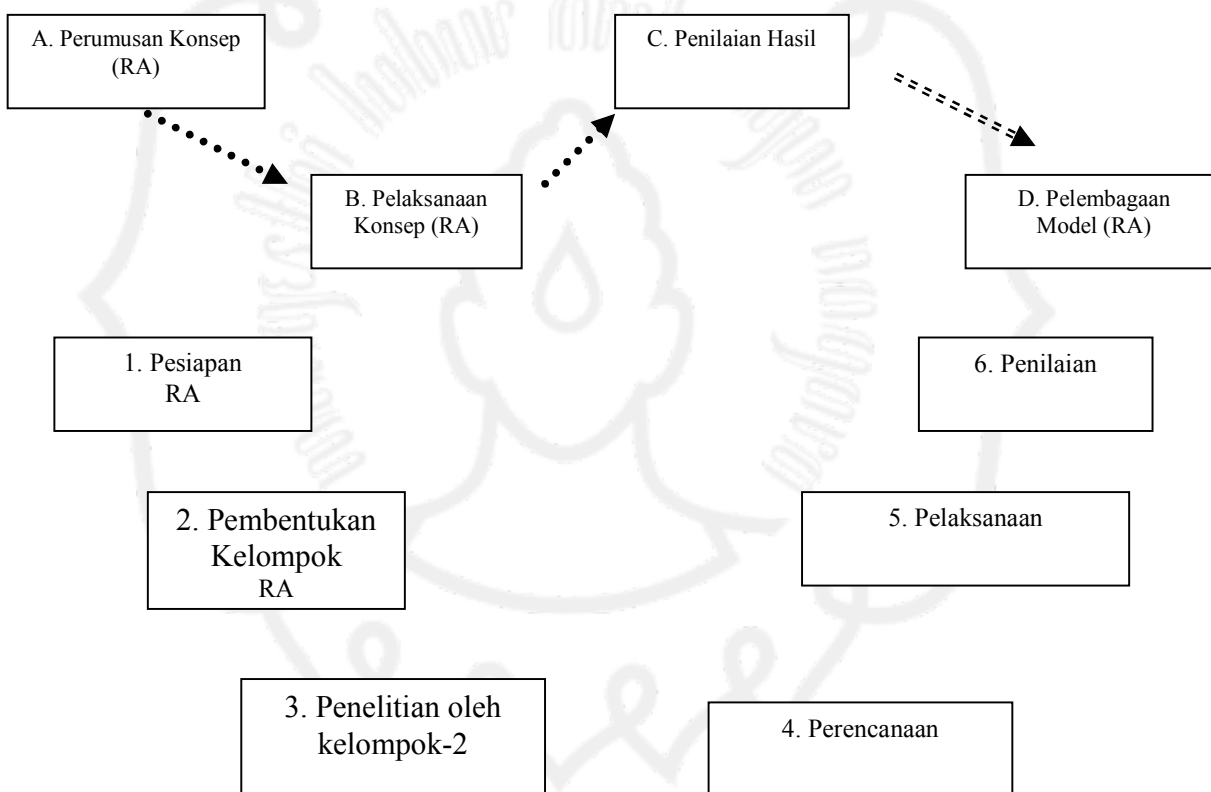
A. Perumusan Konsep (RA)

B. Pelaksanaan Konsep (RA)

C. Penilaian Hasil

D. Pelembagaan Model (RA)

1. Pesiapan RA

2. Pembentukan Kelompok RA

3. Penelitian oleh kelompok-2

4. Perencanaan

5. Pelaksanaan

6. Penilaian